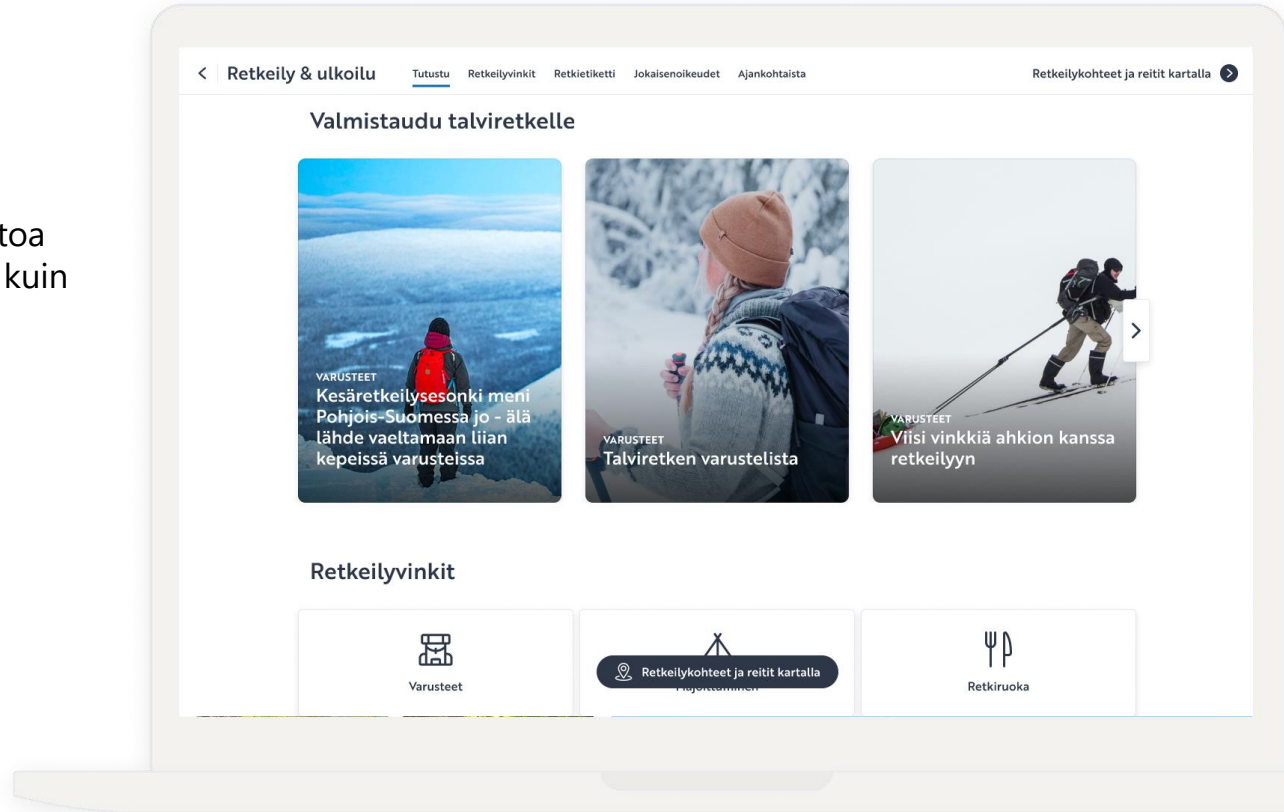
toa
kuin

< Retkeily & ulkoilu Tutustu Retkeilyvinkit Retkietiketti Jokaisenoikeudet Ajankohtaista Retkeilykohteet ja reitit kartalla

Valmistaudu talviretkelle

VARUSTEET
Kesäretkeilysesonki meni Pohjois-Suomessa jo - älä lähde vaeltamaan liian kepeissä varusteissa

VARUSTEET
Talviretken varustelista

VARUSTEET
Viisi vinkkiä ahkion kanssa retkeilyyn

Retkeilyvinkit

Varusteet

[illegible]

Retkiruoka

Retkeilykohteet ja reitit kartalla